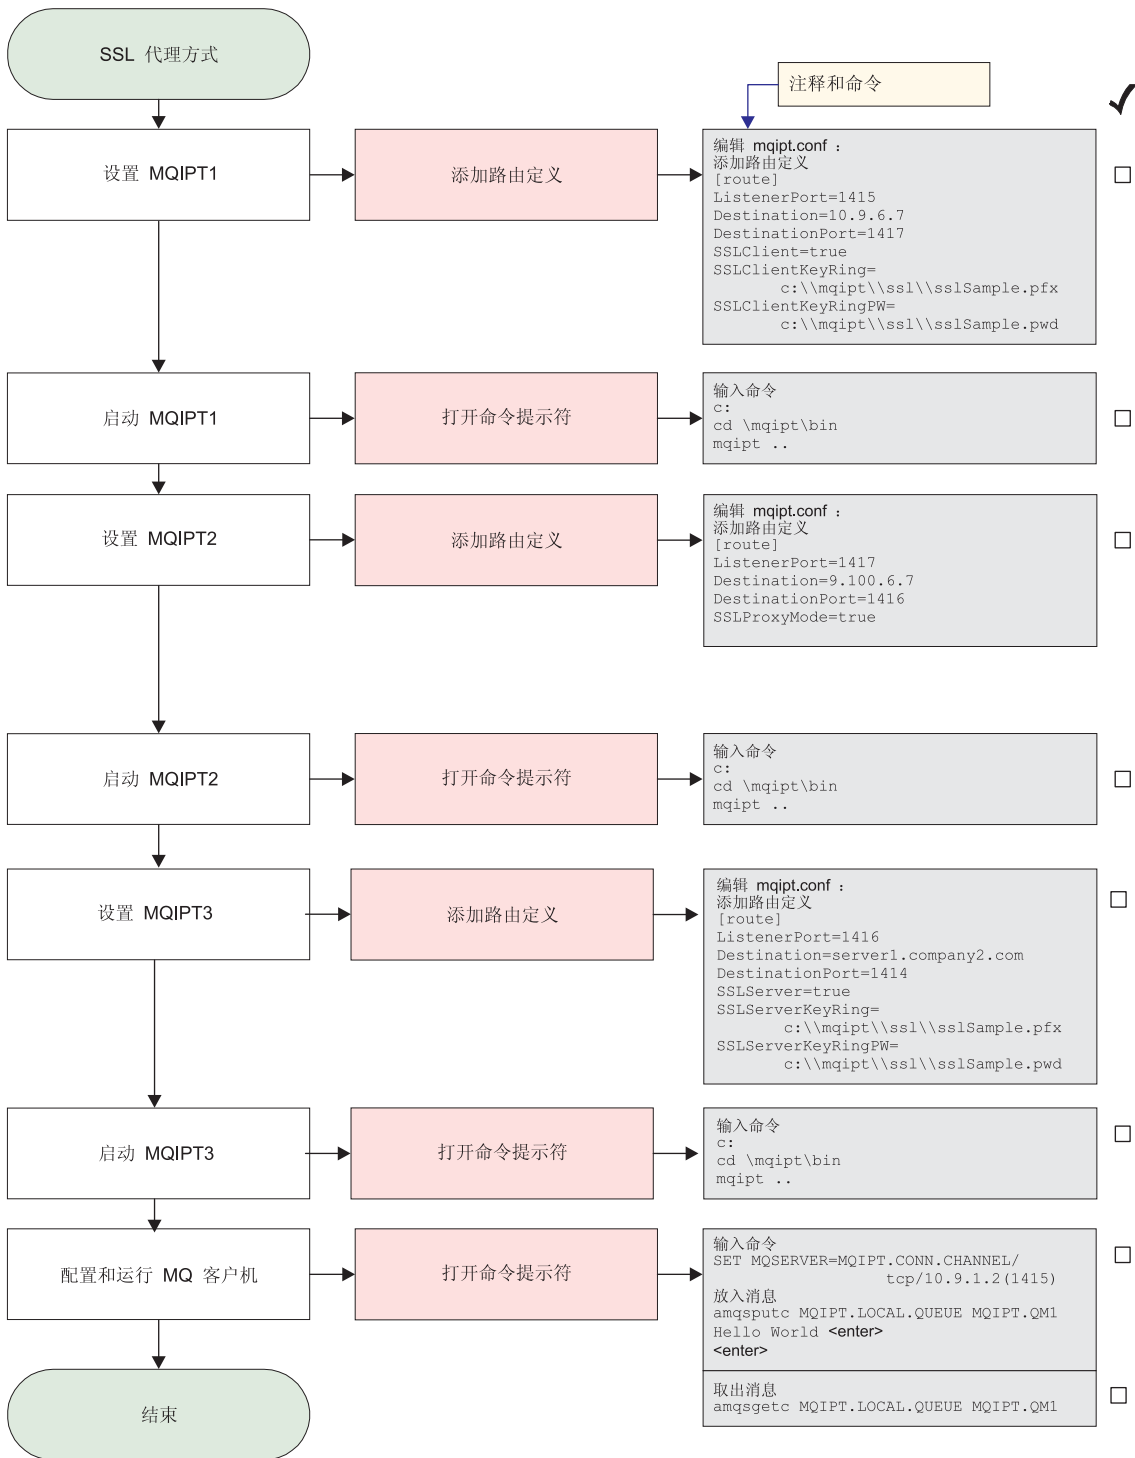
SSL 代理方式

注释和命令

✓

设置 MQIPT1

添加路由定义

编辑 mqipt.conf：
添加路由定义
[route]
ListenerPort=1415
Destination=10.9.6.7
DestinationPort=1417
SSLClient=true
SSLClientKeyRing=
c:\\mqipt\\ssl\\sslSample.pfx
SSLClientKeyRingPW=
c:\\mqipt\\ssl\\sslSample.pwd

☐

启动 MQIPT1

打开命令提示符

输入命令
c:
cd \mqipt\bin
mqipt ..

☐

设置 MQIPT2

添加路由定义

编辑 mqipt.conf：
添加路由定义
[route]
ListenerPort=1417
Destination=9.100.6.7
DestinationPort=1416
SSLProxyMode=true

☐

启动 MQIPT2

打开命令提示符

输入命令
c:
cd \mqipt\bin
mqipt ..

☐

设置 MQIPT3

添加路由定义

编辑 mqipt.conf：
添加路由定义
[route]
ListenerPort=1416
Destination=server1.company2.com
DestinationPort=1414
SSLServer=true
SSLServerKeyRing=
c:\\mqipt\\ssl\\sslSample.pfx
SSLServerKeyRingPW=
c:\\mqipt\\ssl\\sslSample.pwd

☐

启动 MQIPT3

打开命令提示符

输入命令
c:
cd \mqipt\bin
mqipt ..

☐

配置和运行 MQ 客户机

打开命令提示符

输入命令
SET MQSERVER=MQIPT.CONN.CHANNEL/
tcp/10.9.1.2(1415)
放入消息
amqsputc MQIPT.LOCAL.QUEUE MQIPT.QM1
Hello World <enter>
<enter>

☐

取出消息
amqsgetc MQIPT.LOCAL.QUEUE MQIPT.QM1

☐

结束